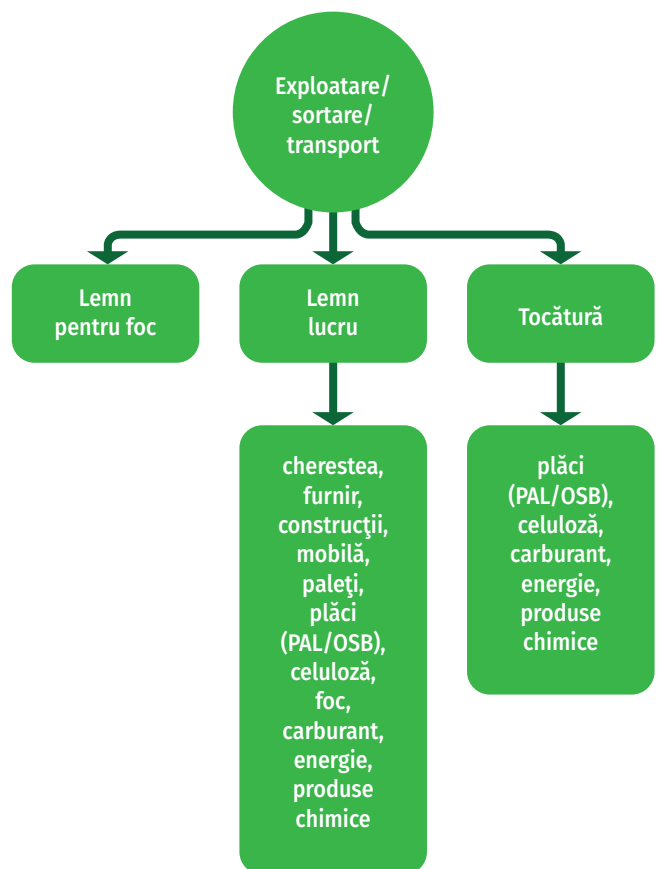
Exploatare/ sortare/ transport

Lemn pentru foc

Lemn lucru

Tocătură

cherestea, furnir, construcţii, mobilă, paleţi, plăci (PAL/OSB), celuloză, foc, carburant, energie, produse chimice

plăci (PAL/OSB), celuloză, carburant, energie, produse chimice